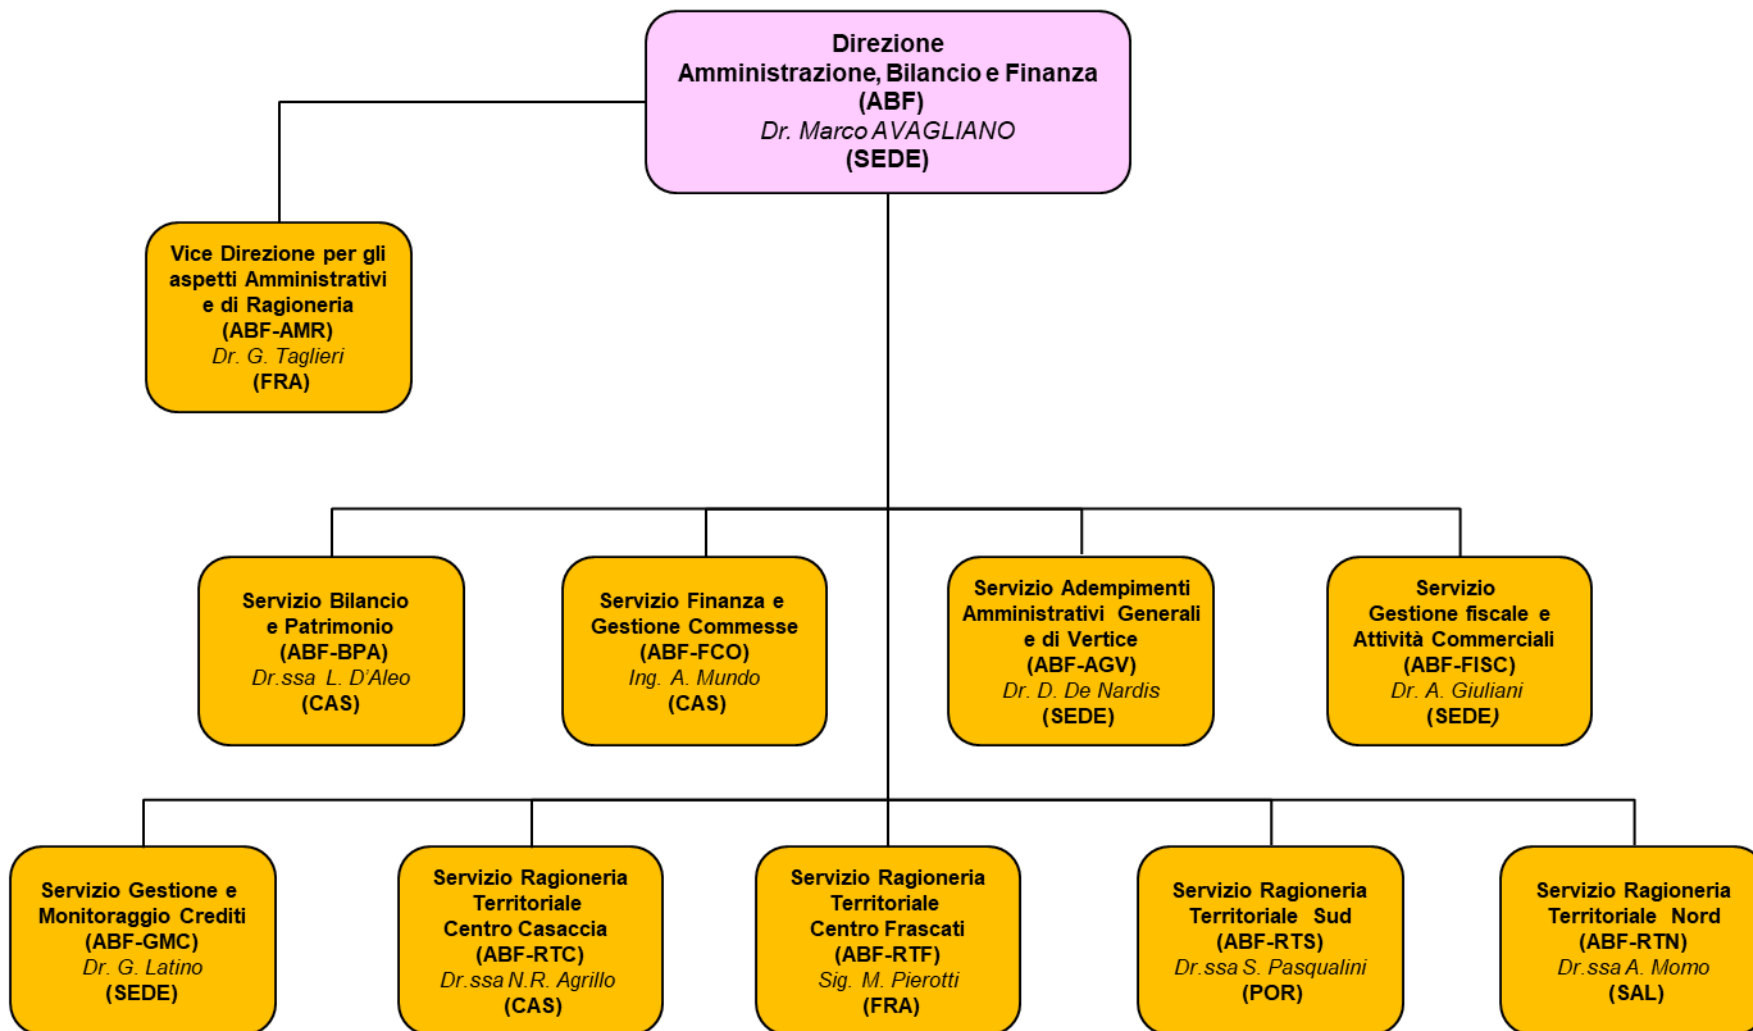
Direzione
Amministrazione, Bilancio e Finanza
(ABF)
Dr. Marco AVAGLIANO
(SEDE)

Vice Direzione per gli aspetti Amministrativi e di Ragioneria
(ABF-AMR)
Dr. G. Taglieri
(FRA)

Servizio Bilancio e Patrimonio
(ABF-BPA)
Dr.ssa L. D'Aleo
(CAS)

Servizio Finanza e Gestione Commesse
(ABF-FCO)
Ing. A. Mundo
(CAS)

Servizio Adempimenti Amministrativi Generali e di Vertice
(ABF-AGV)
Dr. D. De Nardis
(SEDE)

Servizio Gestione fiscale e Attività Commerciali
(ABF-FISC)
Dr. A. Giuliani
(SEDE)

Servizio Gestione e Monitoraggio Crediti
(ABF-GMC)
Dr. G. Latino
(SEDE)

Servizio Ragioneria Territoriale Centro Casaccia
(ABF-RTC)
Dr.ssa N.R. Agrillo
(CAS)

Servizio Ragioneria Territoriale Centro Frascati
(ABF-RTF)
Sig. M. Pierotti
(FRA)

Servizio Ragioneria Territoriale Sud
(ABF-RTS)
Dr.ssa S. Pasqualini
(POR)

Servizio Ragioneria Territoriale Nord
(ABF-RTN)
Dr.ssa A. Momo
(SAL)